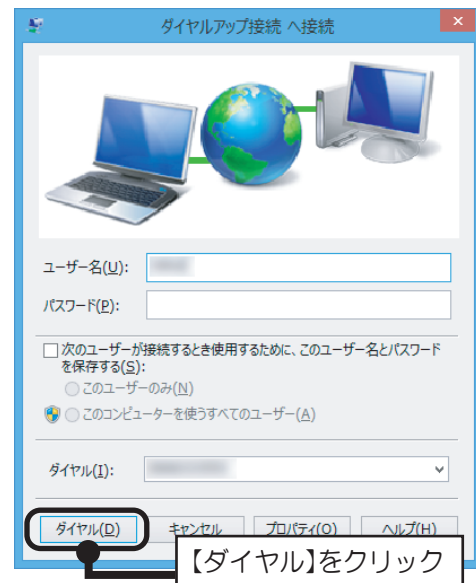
ダイヤルアップ接続 へ接続

ユーザー名(U):

パスワード(P):

次のユーザーが接続するとき使用するために、このユーザー名とパスワードを保存する(S):

このユーザーのみ(N)

このコンピューターを使うすべてのユーザー(A)

ダイヤル(I):

ダイヤル(D)

キャンセル

プロパティ(O)

ヘルプ(H)

【ダイヤル】をクリック